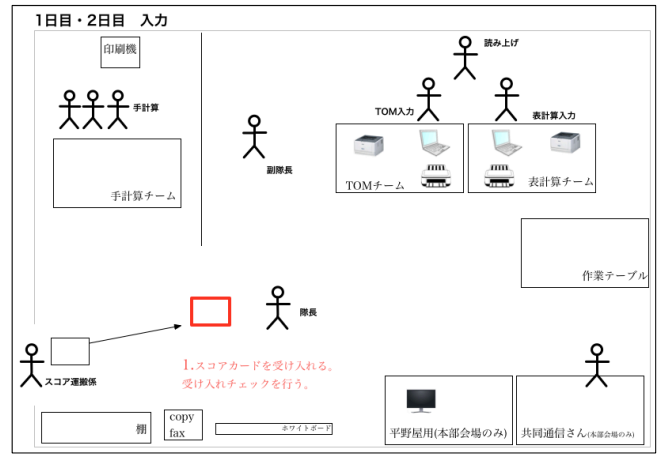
1日目・2日目　入力

印刷機

手計算

手計算チーム

副隊長

読み上げ

TOM入力

表計算入力

TOMチーム

表計算チーム

作業テーブル

隊長

スコア運搬係

1.スコアカードを受け入れる。
受け入れチェックを行う。

棚

copy
fax

ホワイトボード

平野屋用(本部会場のみ)

共同通信さん(本部会場のみ)